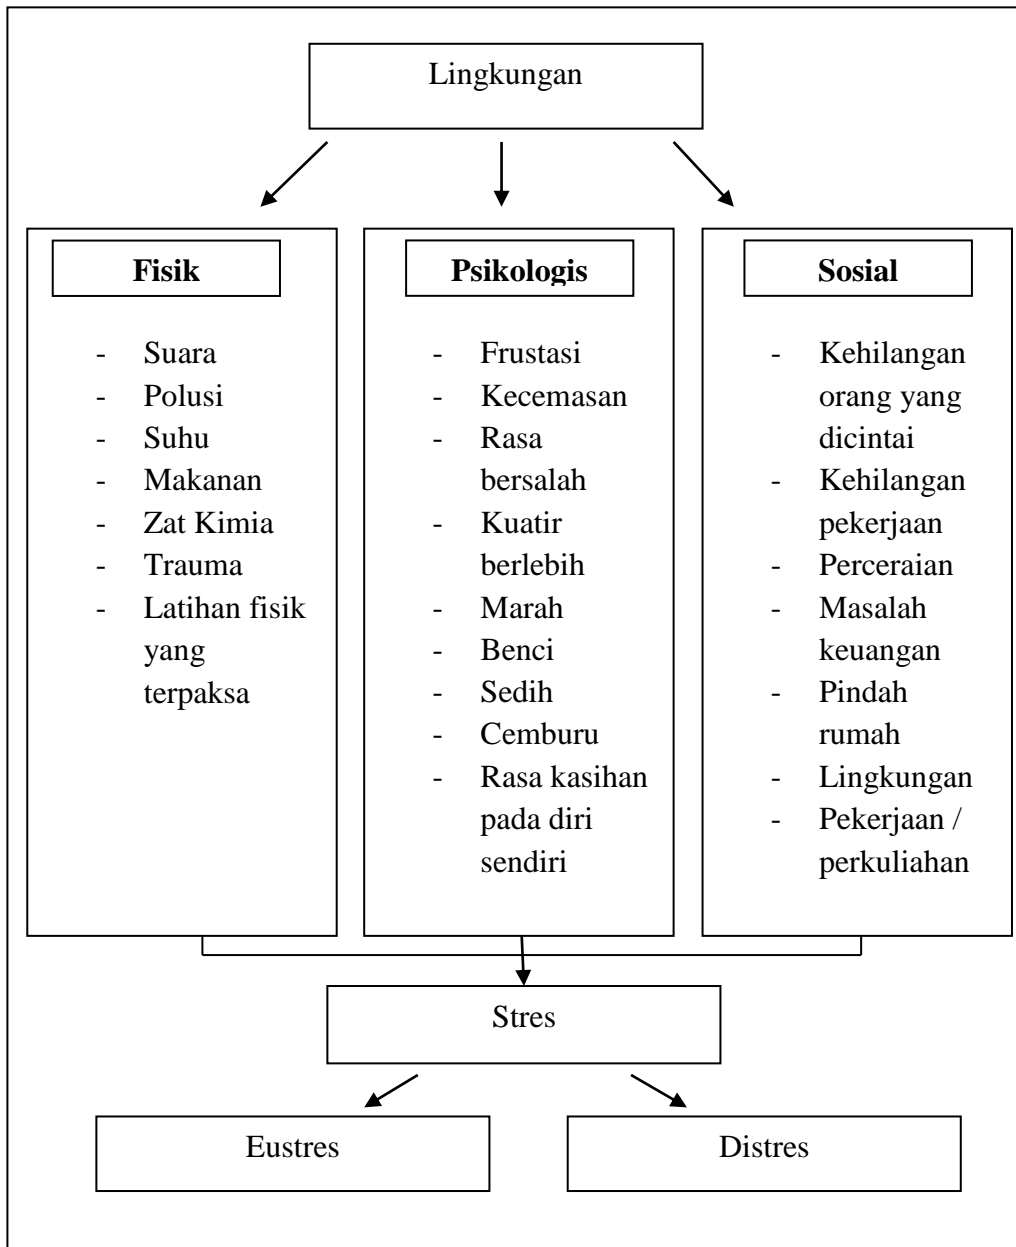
Lingkungan

Fisik

- Suara
- Polusi
- Suhu
- Makanan
- Zat Kimia
- Trauma
- Latihan fisik yang terpaksa

Psikologis

- Frustasi
- Kecemasan
- Rasa bersalah
- Kuatir berlebih
- Marah
- Benci
- Sedih
- Cemburu
- Rasa kasihan pada diri sendiri

Sosial

- Kehilangan orang yang dicintai
- Kehilangan pekerjaan
- Perceraian
- Masalah keuangan
- Pindah rumah
- Lingkungan
- Pekerjaan / perkuliahan

Stres

Eustres

Distres